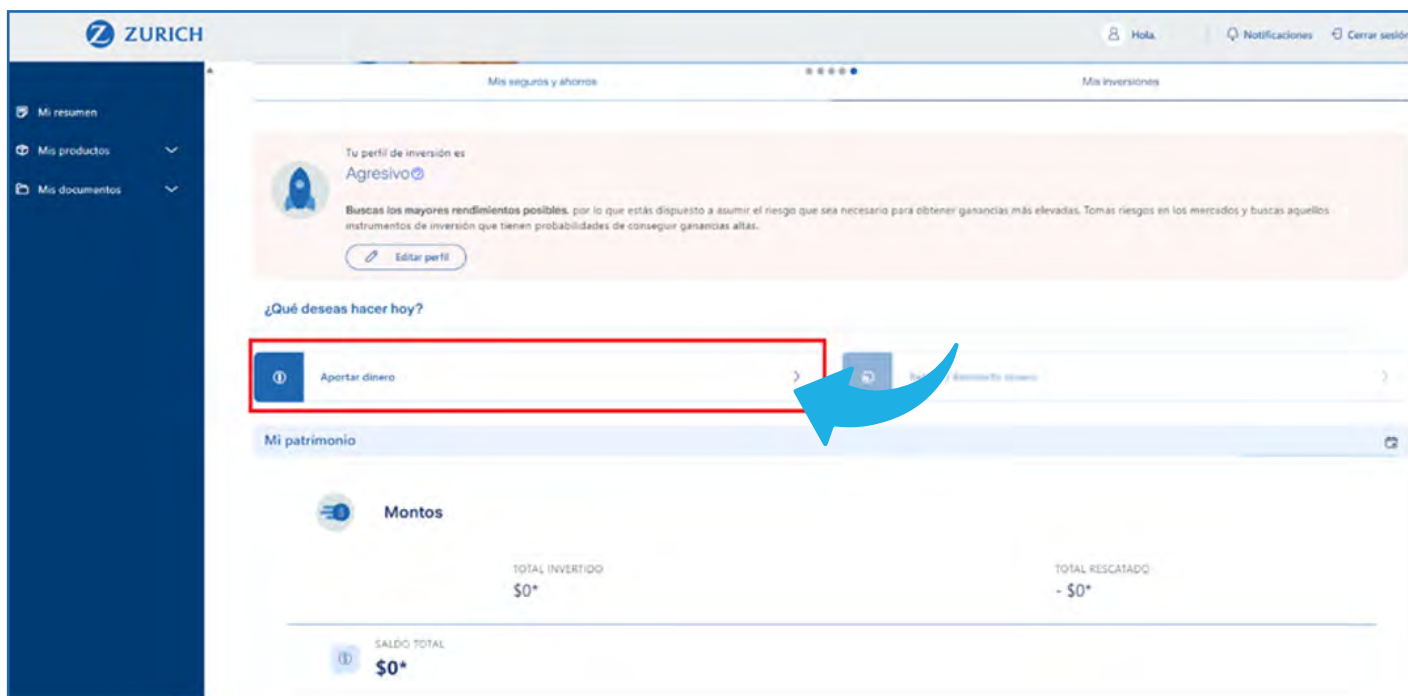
ZURICH

Hola

Notificaciones

Cerrar sesión

Mi resumen

Mis productos

Mis documentos

Mis seguros y ahorros

Mis inversiones

Tu perfil de inversión es

Agresivo

**Buscas los mayores rendimientos posibles**, por lo que estás dispuesto a asumir el riesgo que sea necesario para obtener ganancias más elevadas. Tomas riesgos en los mercados y buscas aquellos instrumentos de inversión que tienen probabilidades de conseguir ganancias altas.

Editar perfil

¿Qué deseas hacer hoy?

Aportar dinero

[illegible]

Mi patrimonio

Montos

TOTAL INVERTIDO

$0*

TOTAL RESCATADO

- $0*

SALDO TOTAL

$0*